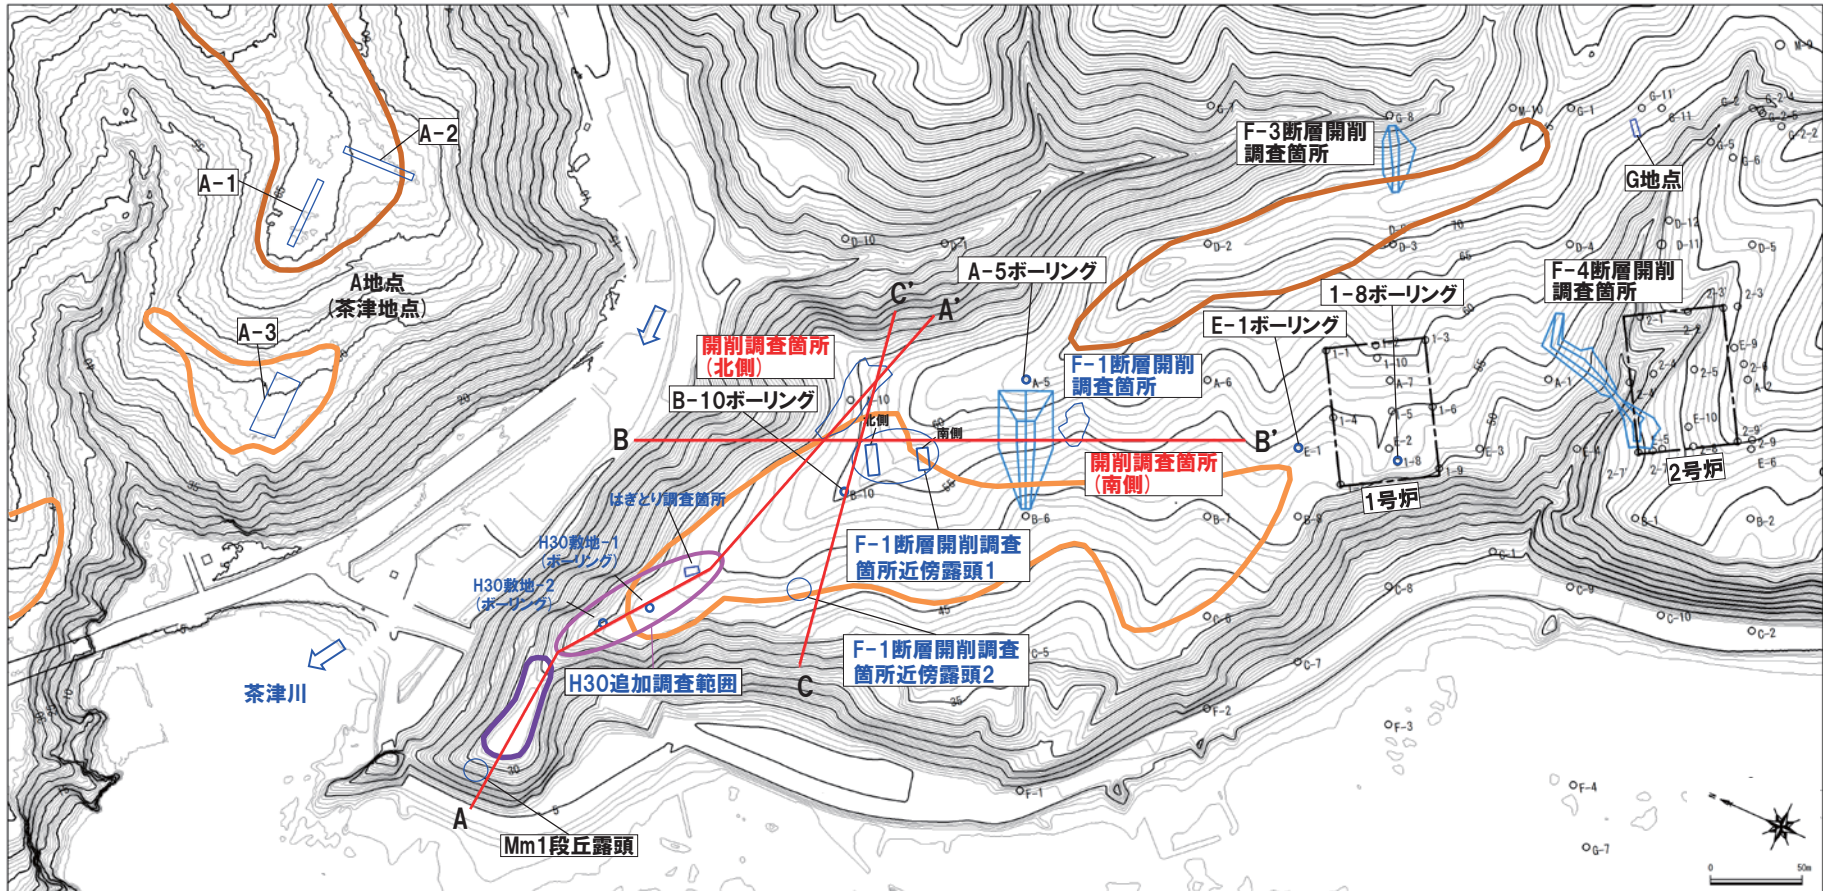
A-2

A-1

A地点
(茶津地点)

A-3

F-3断層開削
調査箇所

G地点

A-5ボーリング

F-4断層開削
調査箇所

1-8ボーリング

E-1ボーリング

C'

A'

開削調査箇所
(北側)

F-1断層開削
調査箇所

B-10ボーリング

北側

南側

B

B'

開削調査箇所
(南側)

1号炉

2号炉

はぎとり調査箇所

H30敷地-1
(ボーリング)

H30敷地-2
(ボーリング)

F-1断層開削調査
箇所近傍露頭1

F-1断層開削調査
箇所近傍露頭2

H30追加調査範囲

C

茶津川

A

Mm1段丘露頭